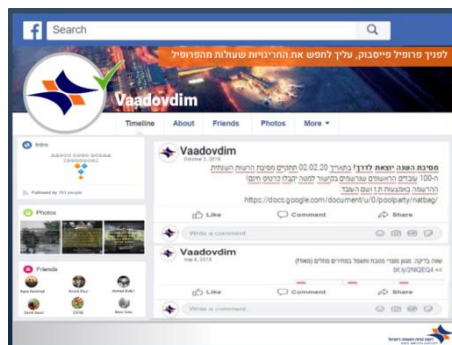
Search

לפניך פרופיל פייסבוק, עליך לחפש את ההרגיעות שעולות מהפרופיל

Vaadovdim

Timeline About Friends Photos More ▾

Intro

Followed by 163 people

Photos

Friends

Vaadovdim
October 3, 2019

מסיבת השנה יוצאת לדרך! בתאריך 02.02.20 תתקיים מסיבת השנה השנתית ל-100 עובדים הראשונים שנרשמים בקישור למטה יקבלו כרטיס חינם! ההרשמה באמצעות ת.ז ושם העובד
https://docs.google.com/document/u/0/poolparty/natbag/

Like Comment Share

Write a comment...

Vaadovdim
May 4, 2019

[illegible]
bit.ly/2NlQEQ4 <<

Like Comment Share

Write a comment...